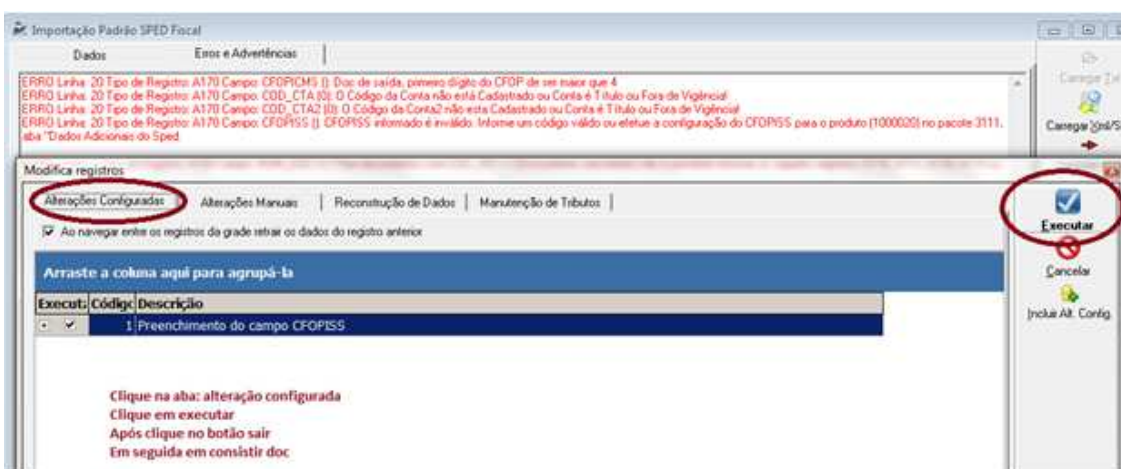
Importação Padrão SPED Fiscal

Dados | Erros e Advertências

ERRO Linha: 20 Tipo de Registro: A170 Campo: CFOPICMS []: Doc de saída, pimeiro digito do CFOP de ser maior que 4
ERRO Linha: 20 Tipo de Registro: A170 Campo: COD_CTA [0]: O Código da Conta não está Cadastrado ou Conta é Título ou Fora de Vigência!
ERRO Linha: 20 Tipo de Registro: A170 Campo: COD_CTA2 [0]: O Código da Conta2 não esta Cadastrado ou Conta é Título ou Fora de Vigência!
ERRO Linha: 20 Tipo de Registro: A170 Campo: CFOPISS []: CFOPISS informado é inválido. Informe um código válido ou efetue a configuração do CFOPISS para o produto (1000020) no pacote 3111, aba "Dados Adicionais do Sped

Carregar Txt
Carregar Xml/S

Modifica registros

Alterações Configuradas | Alterações Manuais | Reconstrução de Dados | Manutenção de Tributos

Ao navegar entre os registros da grade retrair os dados do registro anterior

Arraste a coluna aqui para agrupá-la

| Execut. | Código | Descrição |
|---|---|---|
| ✔ | 1 | Preenchimento do campo CFOPISS |

Clique na aba: alteração configurada
Clique em executar
Após clique no botão sair
Em seguida em consistir doc

Executar
Cancelar
Incluir Alt. Config.